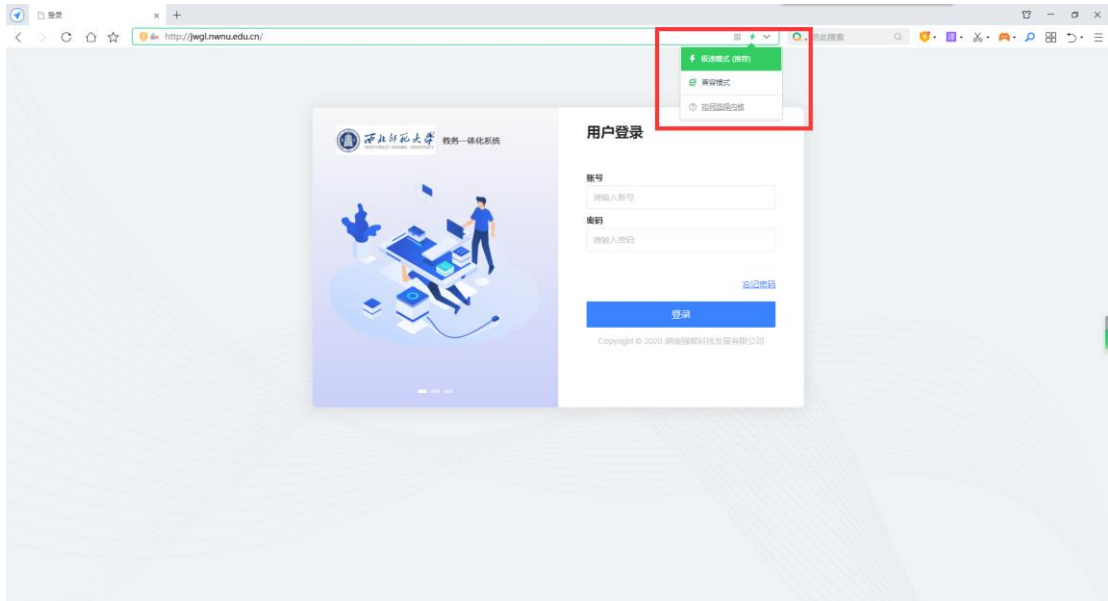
登录

http://jwgl.nwnu.edu.cn/

点此搜索

极速模式 (推荐)

兼容模式

如何选择内核

西北师范大学 NORTHWEST NORMAL UNIVERSITY 教务一体化系统

用户登录

账号

请输入账号

密码

请输入密码

忘记密码

登录

Copyright © 2020 湖南强智科技发展有限公司